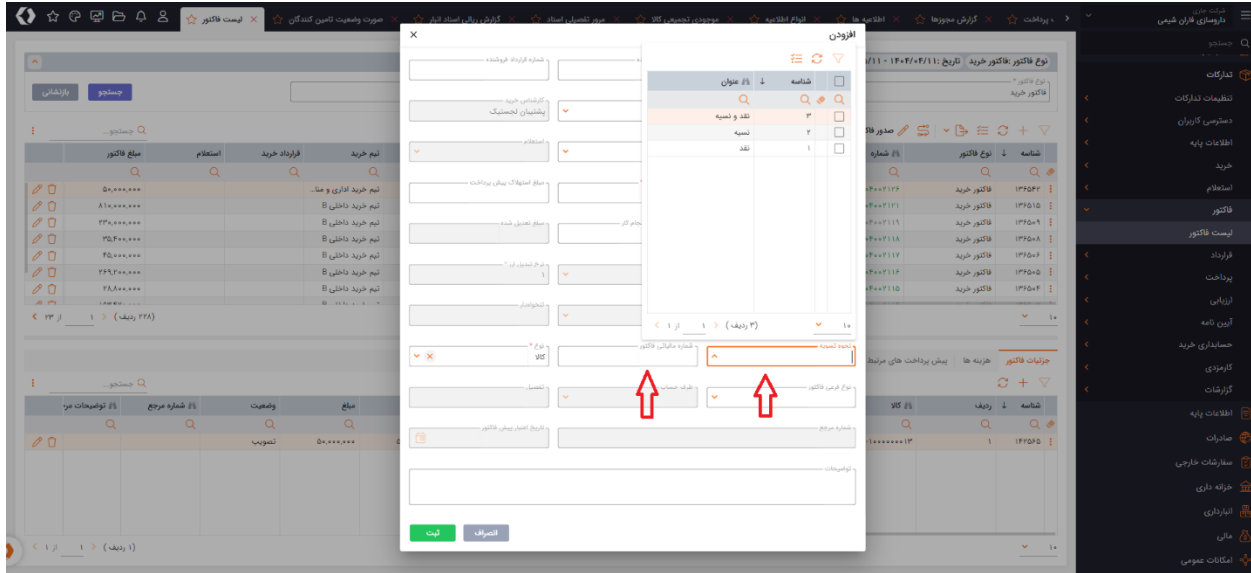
شرکت مادر
داروسازی فاران شیمی

جستجو

تدارکات
تنظیمات تدارکات
دسترسی کاربران
اطلاعات پایه
خرید
استعلام
فاکتور
لیست فاکتور
قرارداد
پرداخت
ارزیابی
آیین نامه
حسابداری خرید
کارمزدی
گزارشات
اطلاعات پایه
صادرات
سفارشات خارجی
خزانه داری
انبارداری
مالی
امکانات عمومی

پرداخت | گزارش مجوزها | اطلاعیه ها | انواع اطلاعیه | موجودی تجمیعی کالا | مرور تفصیلی اسناد | گزارش ریالی اسناد انبار | صورت وضعیت تامین کنندگان | لیست فاکتور

نوع فاکتور :فاکتور خرید تاریخ :۱۴۰۴/۰۴/۱۱ - ۱۴۰۴/۰۴/۱۱
نوع فاکتور *
فاکتور خرید
جستجو
بازنشانی
صدور فاکتور

| شناسه | نوع فاکتور | شماره | تیم خرید | قرارداد خرید | استعلام | مبلغ فاکتور |
|---|---|---|---|---|---|---|
| ۱۳۶۵۶۴ | فاکتور خرید | ۰۴۰۰۱۲۶ | تیم خرید اداری و متا... | | | ۵۰,۰۰۰,۰۰۰ |
| ۱۳۶۵۱۵ | فاکتور خرید | ۰۴۰۰۱۲۱ | تیم خرید داخلی B | | | ۸۱۰,۰۰۰,۰۰۰ |
| ۱۳۶۵۰۹ | فاکتور خرید | ۰۴۰۰۱۱۹ | تیم خرید داخلی B | | | ۳۳۰,۰۰۰,۰۰۰ |
| ۱۳۶۵۰۸ | فاکتور خرید | ۰۴۰۰۱۱۸ | تیم خرید داخلی B | | | ۳۵,۴۰۰,۰۰۰ |
| ۱۳۶۵۰۶ | فاکتور خرید | ۰۴۰۰۱۱۷ | تیم خرید داخلی B | | | ۴۵,۰۰۰,۰۰۰ |
| ۱۳۶۵۰۵ | فاکتور خرید | ۰۴۰۰۱۱۶ | تیم خرید داخلی B | | | ۳۶۹,۲۰۰,۰۰۰ |
| ۱۳۶۵۰۴ | فاکتور خرید | ۰۴۰۰۱۱۵ | تیم خرید داخلی B | | | ۲۸,۸۰۰,۰۰۰ |

۱۰ (۳۲۸ ردیف) ۱ از ۳۳

جزئیات فاکتور | هزینه ها | پیش پرداخت های مرتبط

| شناسه | ردیف | کالا | مبلغ | وضعیت | شماره مرجع | توضیحات مر |
|---|---|---|---|---|---|---|
| ۱۴۶۵۶۵ | ۱ | ۱۰۰۰۰۰۰۰۱۳ | ۵۰,۰۰۰,۰۰۰ | تصویب | | |

۱۰ (۱ ردیف) ۱ از ۱

افزودن
شماره قرارداد فروشنده
کارشناس خرید
پشتیبان لجستیک
استعلام
مبلغ استهلاک پیش پرداخت
مبلغ تعدیل شده
نرخ تبدیل ارز *
۱
انجام کار
تنخواه دار
نوع *
کالا
شماره مالیاتی فاکتور
نحوه تسویه
تفصیل
نوع حساب
نوع فرعی فاکتور
تاریخ اعتبار پیش فاکتور
شماره مرجع
توضیحات
ثبت
انصراف

| | شناسه | عنوان |
|---|---|---|
| | ۳ | نقد و نسیه |
| | ۲ | نسیه |
| | ۱ | نقد |

۱۰ (۳ ردیف) ۱ از ۱